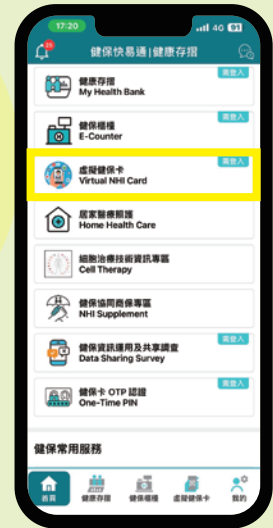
17:20
4G 91
健保快易通 | 健康存摺

健康存摺
My Health Bank
需登入

健保櫃檯
E-Counter
需登入

虛擬健保卡
Virtual NHI Card
需登入

居家醫療照護
Home Health Care

細胞治療技術資訊專區
Cell Therapy

健保協同商保專區
NHI Supplement

健保資訊運用及共享調查
Data Sharing Survey
需登入

健保卡 OTP 認證
One-Time PIN
需登入

健保常用服務

首頁
健康存摺
健保櫃檯
虛擬健保卡
我的